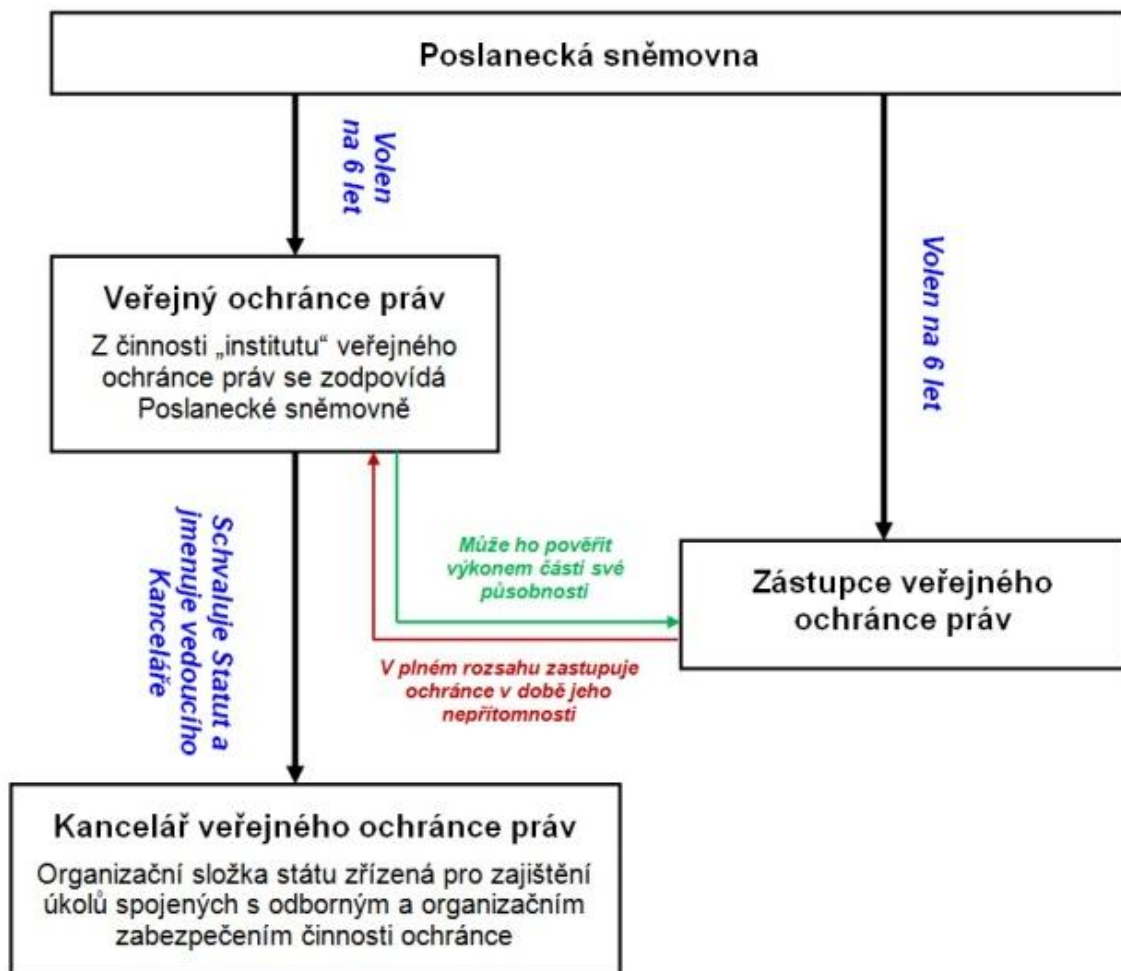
Poslanecká sněmovna

Volen na 6 let

Volen na 6 let

Veřejný ochránce práv

Z činnosti „institutu“ veřejného ochránce práv se zodpovídá Poslanecké sněmovně

Schvaluje Statut a jmenuje vedoucího Kanceláře

Může ho pověřit výkonem části své působnosti

Zástupce veřejného ochránce práv

V plném rozsahu zastupuje ochránce v době jeho nepřítomnosti

Kancelář veřejného ochránce práv

Organizační složka státu zřízená pro zajištění úkolů spojených s odborným a organizačním zabezpečením činnosti ochránce